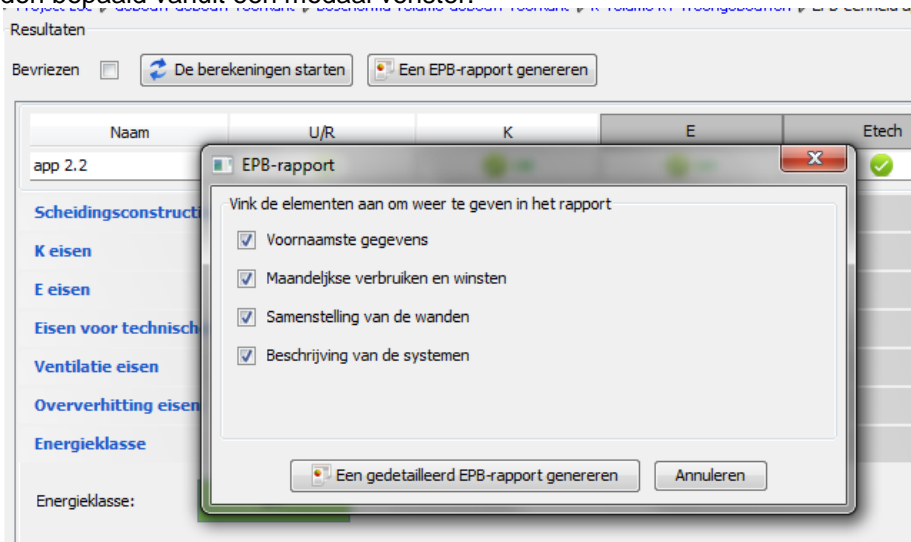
Resultaten

Bevriezen

De berekeningen starten

Een EPB-rapport genereren

| Naam | U/R | K | E | Etech |
|---|---|---|---|---|
| app 2.2 | | | | |

Scheidingsconstructi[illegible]

K eisen

E eisen

Eisen voor technisch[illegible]

Ventilatie eisen

Oververhitting eisen

Energieklasse

Energieklasse:

EPB-rapport

Vink de elementen aan om weer te geven in het rapport

Voornaamste gegevens

Maandeljkse verbruiken en winsten

Samenstelling van de wanden

Beschrijving van de systemen

Een gedetailleerd EPB-rapport genereren

Annuleren